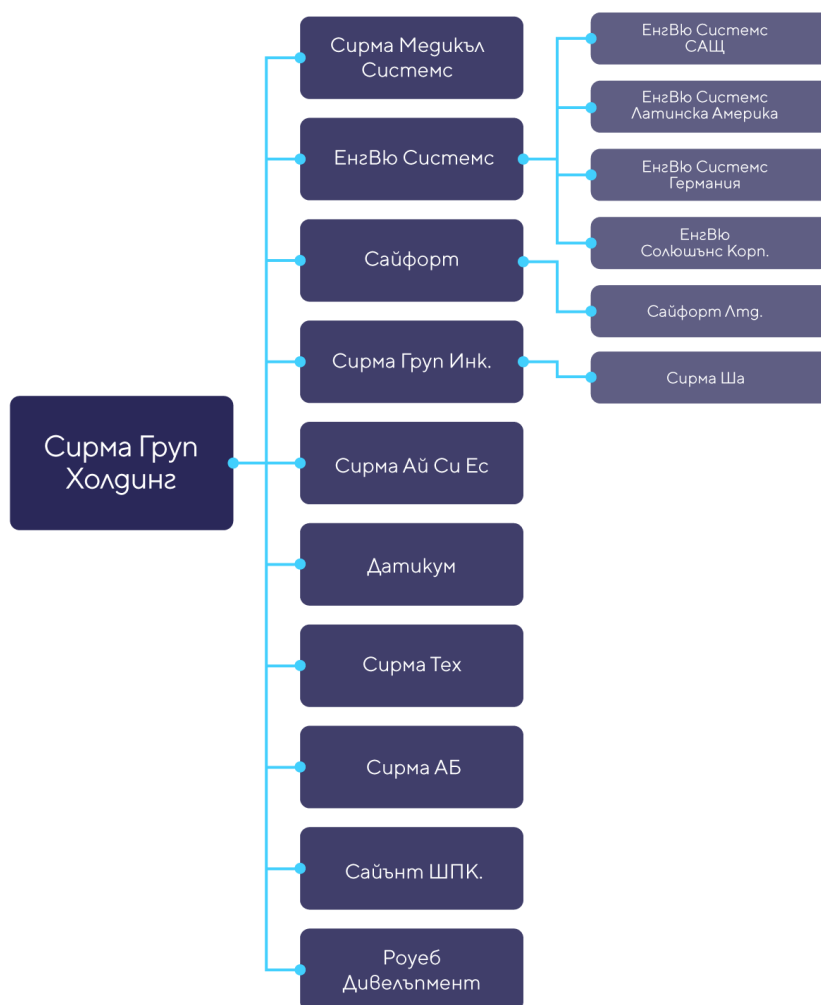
Сирма Груп Холдинг

Сирма Медикъл Системс

ЕнгВю Системс

Сайфорт

Сирма Груп Инк.

Сирма Ай Си Ес

Датикум

Сирма Тех

Сирма АБ

Сайънт ШПК.

Роуеб Дивелъпмент

ЕнгВю Системс САЩ

ЕнгВю Системс Латинска Америка

ЕнгВю Системс Германия

ЕнгВю Солюшънс Корп.

Сайфорт Лтд.

Сирма Ша